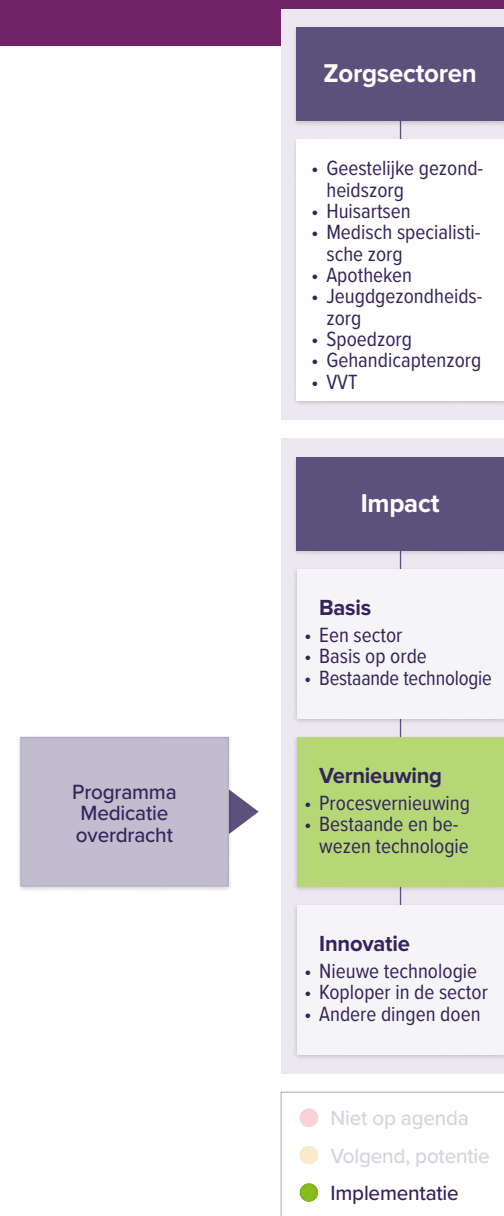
Zorgsectoren

- Geestelijke gezondheidszorg
- Huisartsen
- Medisch specialistische zorg
- Apotheken
- Jeugdgezondheidszorg
- Spoedzorg
- Gehandicaptenzorg
- VVT

Impact

Basis
- Een sector
- Basis op orde
- Bestaande technologie

Programma Medicatie overdracht

Vernieuwing
- Procesvernieuwing
- Bestaande en bewezen technologie

Innovatie
- Nieuwe technologie
- Koploper in de sector
- Andere dingen doen

Niet op agenda
Volgend, potentie
Implementatie